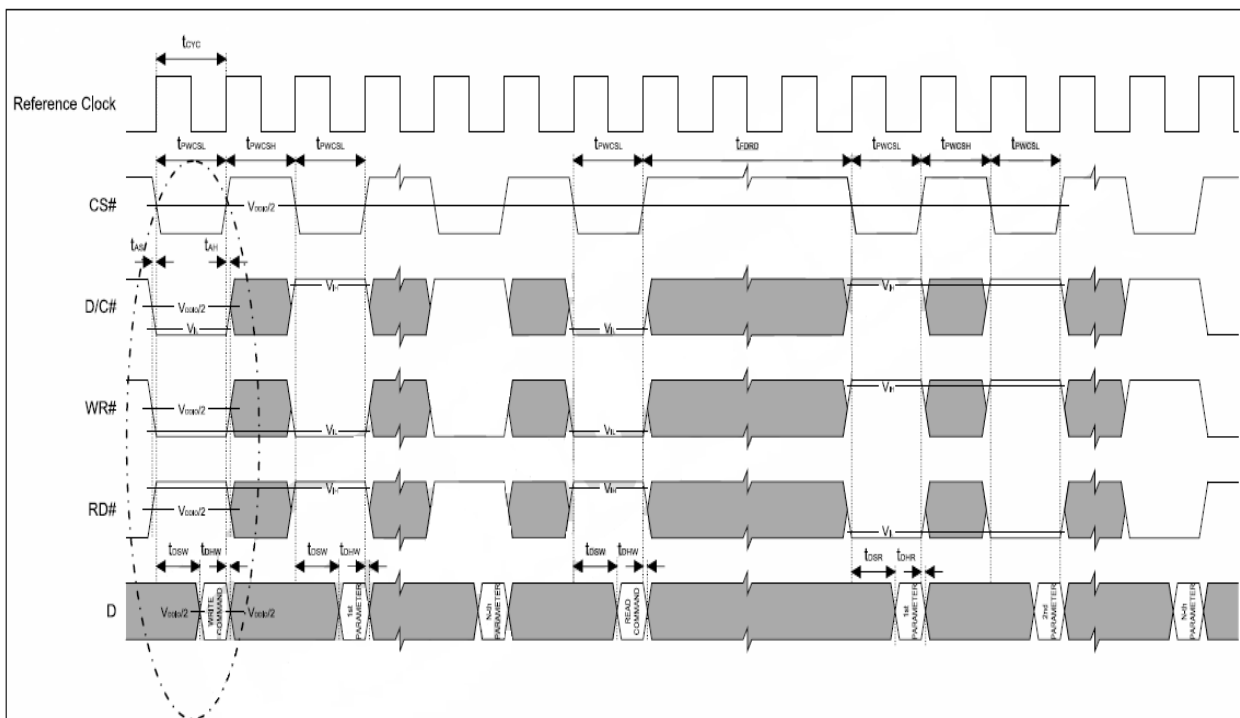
$t_{CYC}$

Reference Clock

$t_{PWCSL}$ $t_{PWCSH}$ $t_{PWCSL}$ $t_{PWCSL}$ $t_{FDRD}$ $t_{PWCSL}$ $t_{PWCSH}$ $t_{PWCSL}$

CS#

$V_{DDIO}/2$

$t_{AS}$ $t_{AH}$

D/C#

$V_{DDIO}/2$

$V_{IL}$

$V_{IH}$

$V_{IL}$

$V_{IH}$

WR#

$V_{DDIO}/2$

$V_{IL}$

$V_{IL}$

$V_{IH}$

RD#

$V_{DDIO}/2$

$V_{IH}$

$V_{IH}$

$V_{IL}$

$t_{DSW}$ $t_{DHW}$ $t_{DSW}$ $t_{DHW}$ $t_{DSW}$ $t_{DHW}$ $t_{DSR}$ $t_{DHR}$

D

$V_{DDIO}/2$

WRITE COMMAND

$V_{DDIO}/2$

1st PARAMETER

N-th PARAMETER

READ COMMAND

1st PARAMETER

2nd PARAMETER

N-th PARAMETER